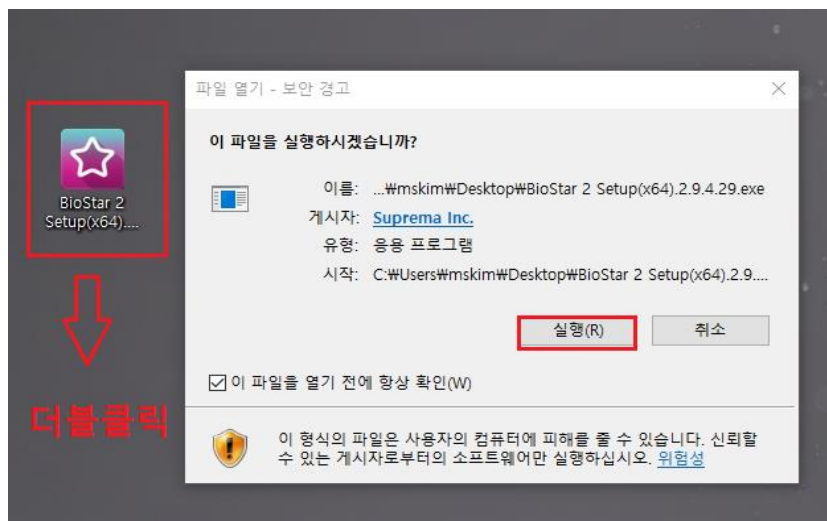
BioStar 2 Setup(x64)....

더블클릭

파일 열기 - 보안 경고

이 파일을 실행하시겠습니까?

이름: ...₩mskim₩Desktop₩BioStar 2 Setup(x64).2.9.4.29.exe
게시자: Suprema Inc.
유형: 응용 프로그램
시작: C:₩Users₩mskim₩Desktop₩BioStar 2 Setup(x64).2.9....

실행(R)
취소

☑ 이 파일을 열기 전에 항상 확인(W)

이 형식의 파일은 사용자의 컴퓨터에 피해를 줄 수 있습니다. 신뢰할 수 있는 게시자로부터의 소프트웨어만 실행하십시오. 위험성